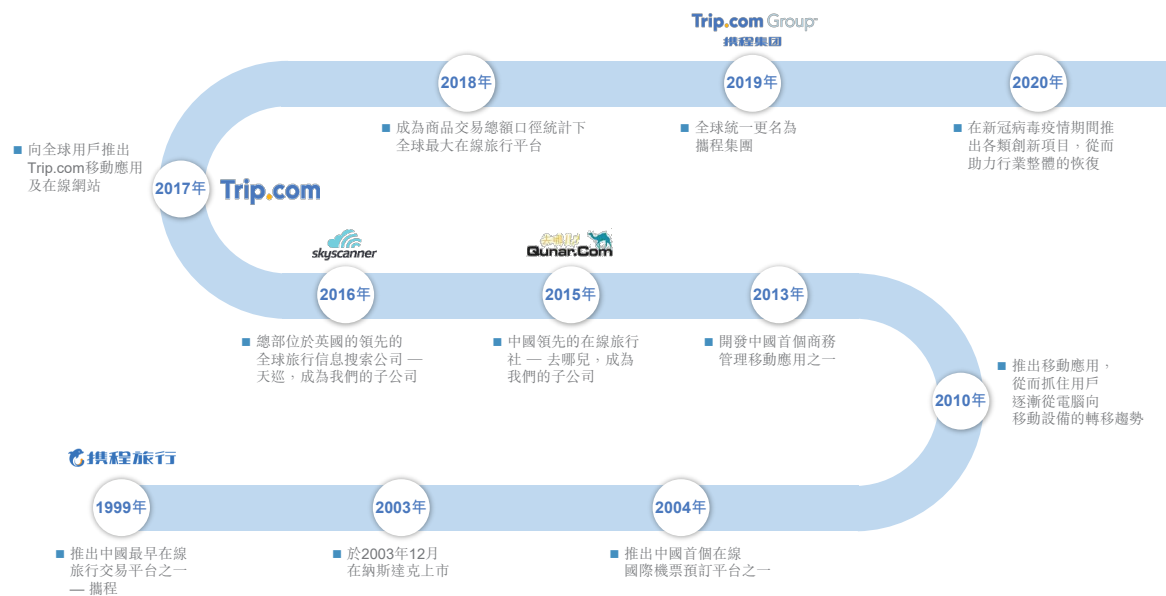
Trip.com Group
携程集团

2018年
■ 成為商品交易總額口徑統計下全球最大在線旅行平台

2019年
■ 全球統一更名為攜程集團

2020年
■ 在新冠病毒疫情期間推出各類創新項目，從而助力行業整體的恢復

■ 向全球用戶推出Trip.com移動應用及在線網站

2017年 Trip.com

skyscanner

去哪儿 Qunar.Com

2016年
■ 總部位於英國的領先的全球旅行信息搜索公司 — 天巡，成為我們的子公司

2015年
■ 中國領先的在線旅行社 — 去哪兒，成為我們的子公司

2013年
■ 開發中國首個商務管理移動應用之一

2010年
■ 推出移動應用，從而抓住用戶逐漸從電腦向移動設備的轉移趨勢

携程旅行

1999年
■ 推出中國最早在線旅行交易平台之一 — 攜程

2003年
■ 於2003年12月在納斯達克上市

2004年
■ 推出中國首個在線國際機票預訂平台之一